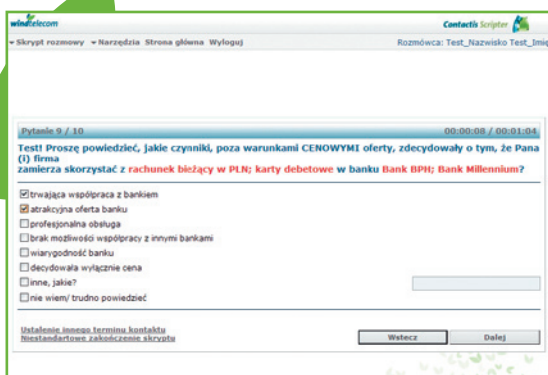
windtelecom

Contactis Scripter

▾Skrypt rozmowy ▾Narzędzia Strona główna Wyloguj

Rozmówca: Test_Nazwisko Test_Imi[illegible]

Pytanie 9 / 10

00:00:08 / 00:01:04

Test! Proszę powiedzieć, jakie czynniki, poza warunkami CENOWYMI oferty, zdecydowały o tym, że Pana (i) firma zamierza skorzystać z rachunek bieżący w PLN; karty debetowe w banku Bank BPH; Bank Millennium?

☑ trwająca współpraca z bankiem
☑ atrakcyjna oferta banku
☐ profesjonalna obsługa
☐ brak możliwości współpracy z innymi bankami
☐ wiarygodność banku
☐ decydowała wyłącznie cena
☐ inne, jakie?
☐ nie wiem/ trudno powiedzieć

Ustalenie innego terminu kontaktu
Niestandartowe zakończenie skryptu

Wstecz

Dalej